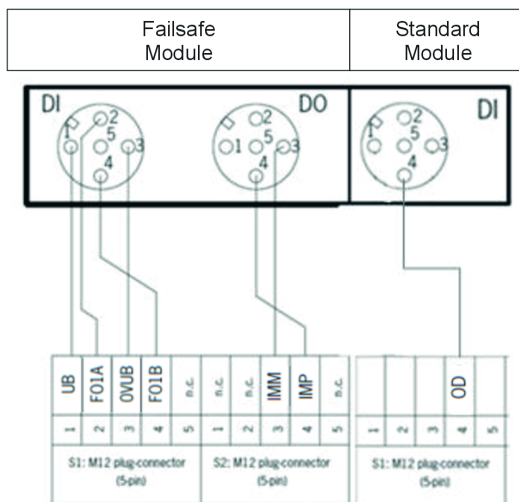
| Failsafe Module | Standard Module |
|---|---|

DI DO DI

1 2 5 4 3
1 2 5 4 3
1 2 5 4 3

| UB | F01A | 0VUB | F01B | n.c. | n.c. | n.c. | IMM | IMP | n.c. | | | | OD | |
|---|---|---|---|---|---|---|---|---|---|---|---|---|---|---|
| 1 | 2 | 3 | 4 | 5 | 1 | 2 | 3 | 4 | 5 | 1 | 2 | 3 | 4 | 5 |

S1: M12 plug-connector (5-pin)
S2: M12 plug-connector (5-pin)
S1: M12 plug-connector (5-pin)